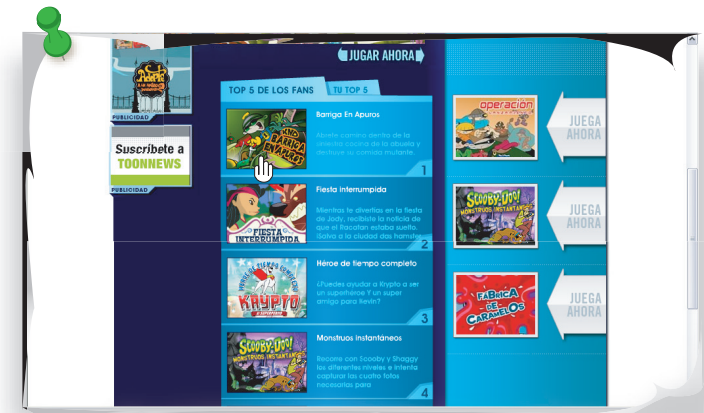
JUGAR AHORA

PUBLICIDAD

Suscríbete a TOONNEWS

PUBLICIDAD

TOP 5 DE LOS FANS

TU TOP 5

Barriga En Apuros

Abrete camino dentro de la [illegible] cocina de la abuela y destruye su comida mutante.

KND BARRIGA EN APUROS

1

Fiesta interrumpida

Mientras te divertías en la fiesta de Jody, recibiste la noticia de que el Racafan estaba sueño. ¡Salva a la ciudad des hamste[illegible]

FIESTA INTERRUMPIDA

2

Héroe de tiempo completo

¿Puedes ayudar a Krypto a ser un superhéroe Y un super amigo para Kevin?

KRYPTO

3

Monstruos instantáneos

Recorre con Scooby y Shaggy los diferentes niveles e intenta capturar las cuatro fotos necesarias para

SCOOBY-DOO! MONSTRUOS INSTANTÁNEOS

4

operación

JUEGA AHORA

SCOOBY-DOO! MONSTRUOS INSTANTÁNEOS

JUEGA AHORA

FÁBRICA DE CARAMELOS

JUEGA AHORA